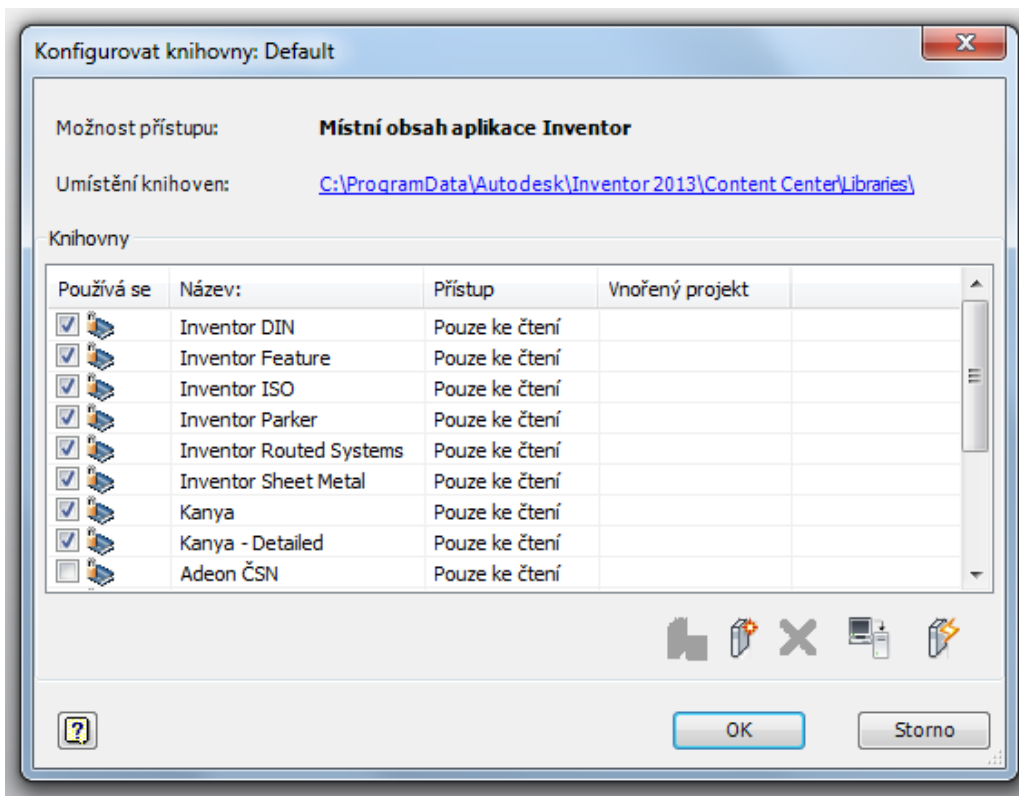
Konfigurovat knihovny: Default

Možnost přístupu: Místní obsah aplikace Inventor

Umístění knihoven: C:\ProgramData\Autodesk\Inventor 2013\Content Center\Libraries\

Knihovny

| Používá se | Název: | Přístup | Vnořený projekt |
|---|---|---|---|
| ☑ | Inventor DIN | Pouze ke čtení | |
| ☑ | Inventor Feature | Pouze ke čtení | |
| ☑ | Inventor ISO | Pouze ke čtení | |
| ☑ | Inventor Parker | Pouze ke čtení | |
| ☑ | Inventor Routed Systems | Pouze ke čtení | |
| ☑ | Inventor Sheet Metal | Pouze ke čtení | |
| ☑ | Kanya | Pouze ke čtení | |
| ☑ | Kanya - Detailed | Pouze ke čtení | |
| ☐ | Adeon ČSN | Pouze ke čtení | |

?

OK

Storno